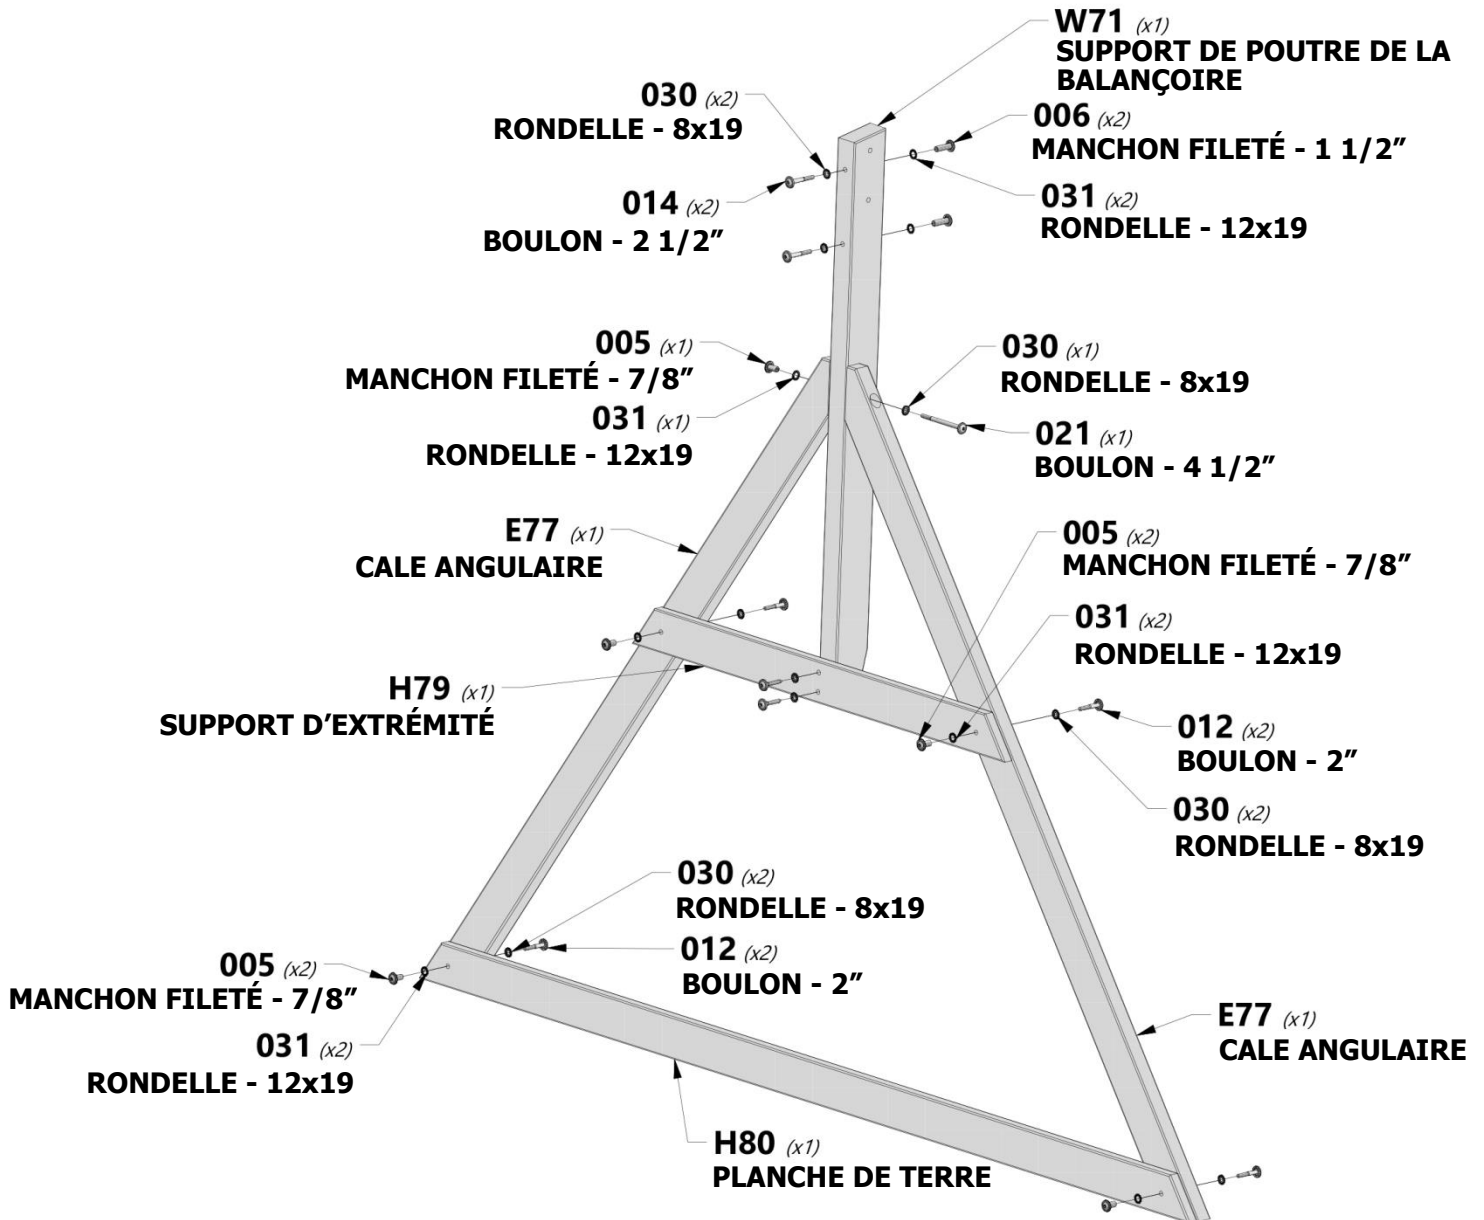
W71 (x1)
SUPPORT DE POUTRE DE LA BALANÇOIRE

030 (x2)
RONDELLE - 8x19

006 (x2)
MANCHON FILETÉ - 1 1/2”

014 (x2)
BOULON - 2 1/2”

031 (x2)
RONDELLE - 12x19

005 (x1)
MANCHON FILETÉ - 7/8”

030 (x1)
RONDELLE - 8x19

031 (x1)
RONDELLE - 12x19

021 (x1)
BOULON - 4 1/2”

E77 (x1)
CALE ANGULAIRE

005 (x2)
MANCHON FILETÉ - 7/8”

031 (x2)
RONDELLE - 12x19

H79 (x1)
SUPPORT D’EXTRÉMITÉ

012 (x2)
BOULON - 2”

030 (x2)
RONDELLE - 8x19

030 (x2)
RONDELLE - 8x19

012 (x2)
BOULON - 2”

005 (x2)
MANCHON FILETÉ - 7/8”

031 (x2)
RONDELLE - 12x19

E77 (x1)
CALE ANGULAIRE

H80 (x1)
PLANCHE DE TERRE